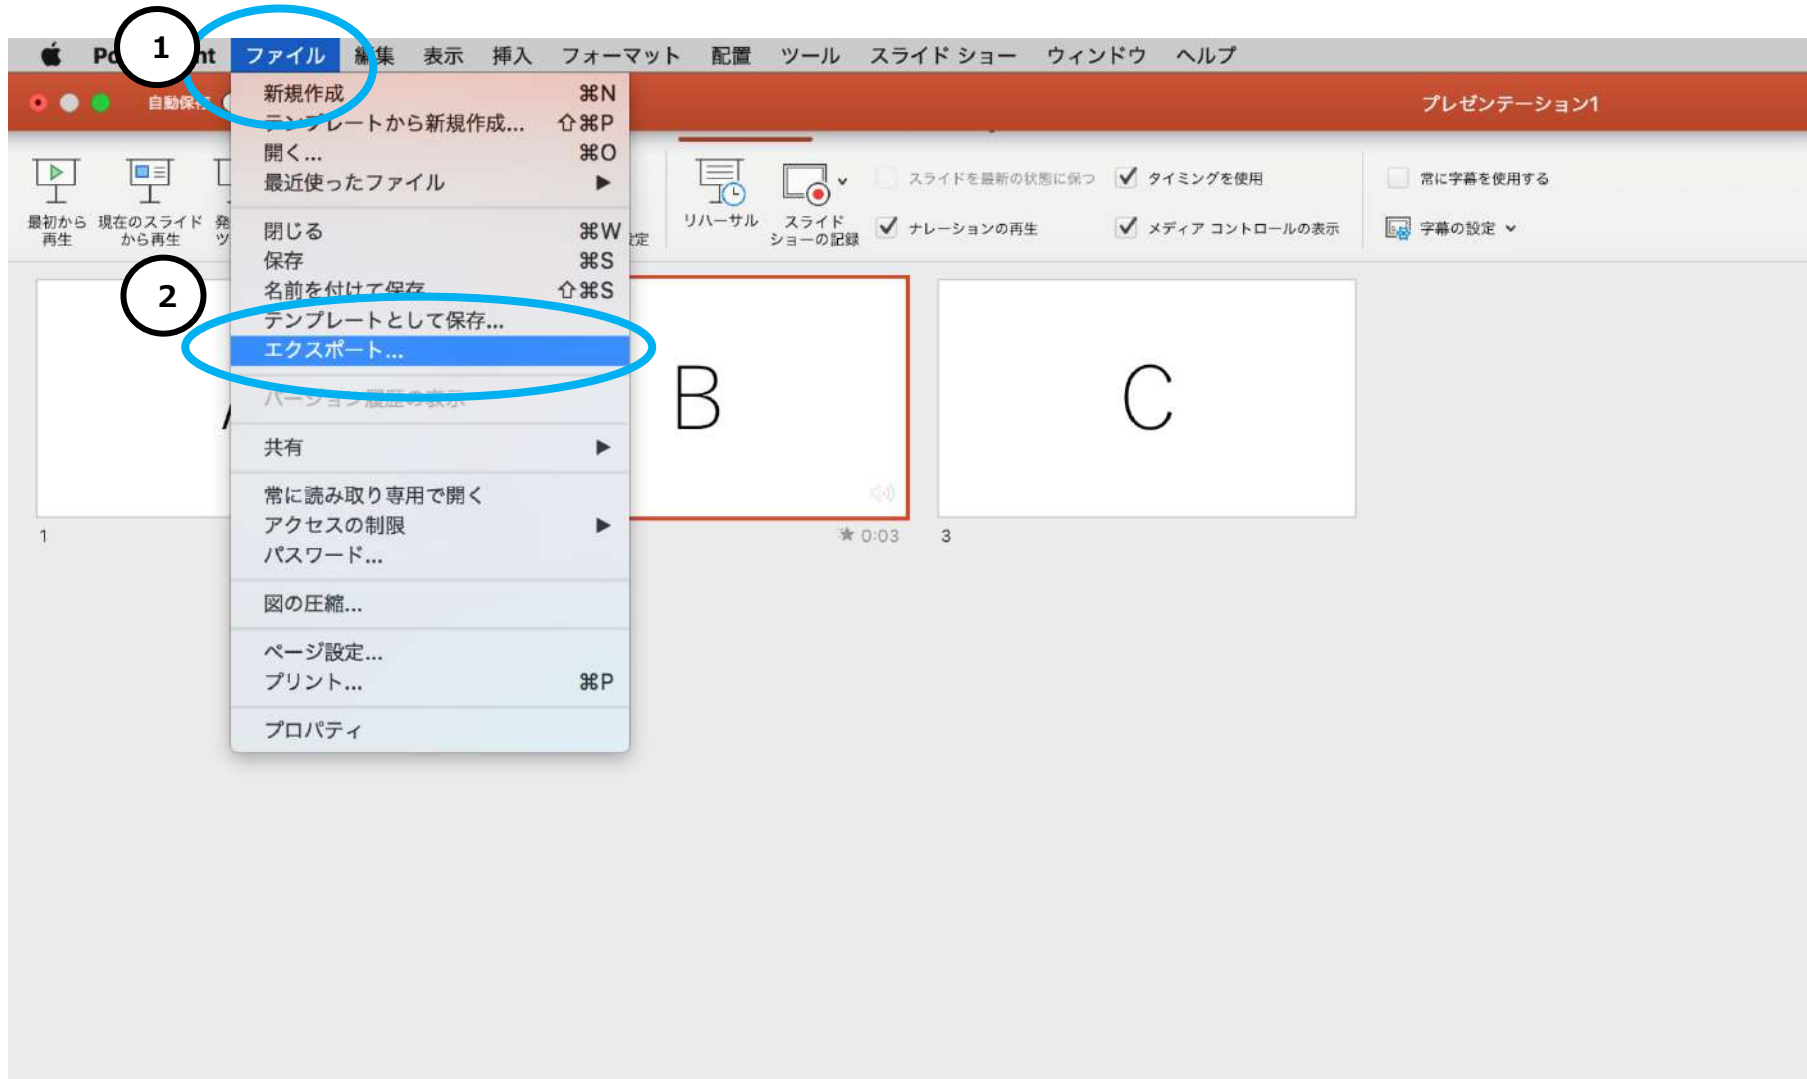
1

Po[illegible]nt ファイル 編集 表示 挿入 フォーマット 配置 ツール スライド ショー ウィンドウ ヘルプ

自動保存

プレゼンテーション1

新規作成 ⌘N
テンプレートから新規作成... ⇧⌘P
開く... ⌘O
最近使ったファイル ▶
閉じる ⌘W
保存 ⌘S
名前を付けて保存... ⇧⌘S
テンプレートとして保存...
エクスポート...
バージョン履歴の表示
共有 ▶
常に読み取り専用で開く
アクセスの制限 ▶
パスワード...
図の圧縮...
ページ設定...
プリント... ⌘P
プロパティ

2

最初から再生 現在のスライドから再生 発 ツ

定

リハーサル スライドショーの記録

スライドを最新の状態に保つ
タイミングを使用
ナレーションの再生
メディア コントロールの表示
常に字幕を使用する
字幕の設定

1

B

0:03

C

3